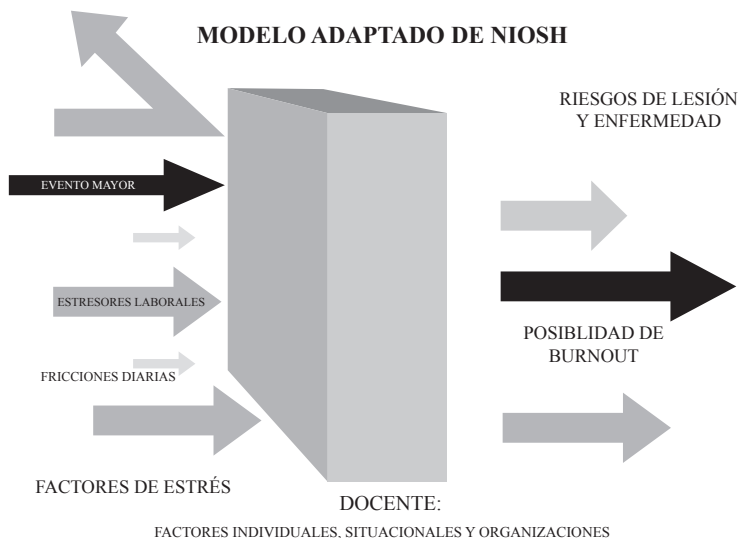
MODELO ADAPTADO DE NIOSH

EVENTO MAYOR

ESTRESORES LABORALES

FRICCIONES DIARIAS

FACTORES DE ESTRÉS

RIESGOS DE LESIÓN Y ENFERMEDAD

POSIBLIDAD DE BURNOUT

DOCENTE:

FACTORES INDIVIDUALES, SITUACIONALES Y ORGANIZACIONES